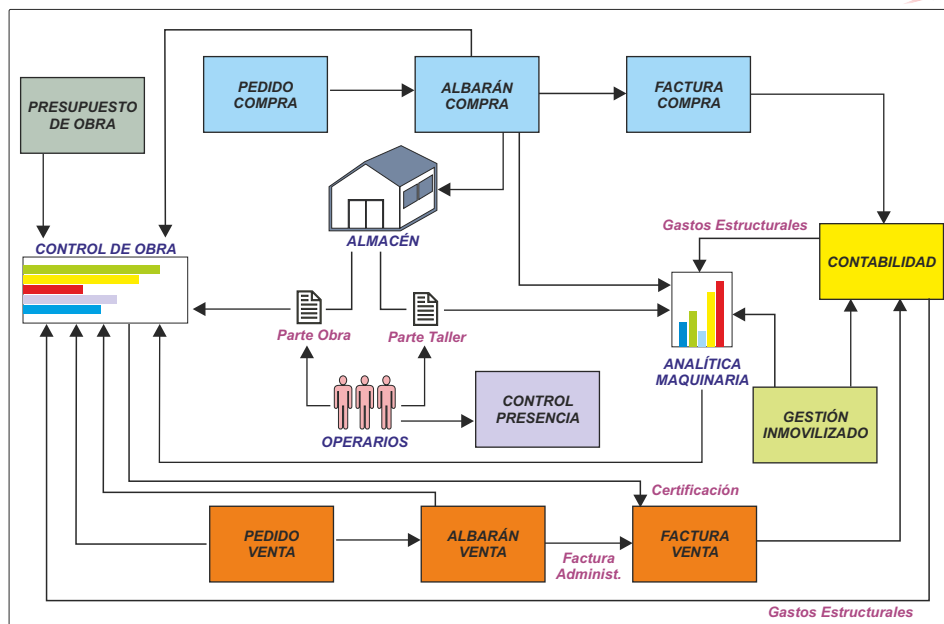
PRESUPUESTO DE OBRA

PEDIDO COMPRA

ALBARÁN COMPRA

FACTURA COMPRA

ALMACÉN

Gastos Estructurales

CONTABILIDAD

CONTROL DE OBRA

Parte Obra

Parte Taller

ANALÍTICA MAQUINARIA

OPERARIOS

CONTROL PRESENCIA

GESTIÓN INMOVILIZADO

Certificación

PEDIDO VENTA

ALBARÁN VENTA

Factura Administ.

FACTURA VENTA

Gastos Estructurales